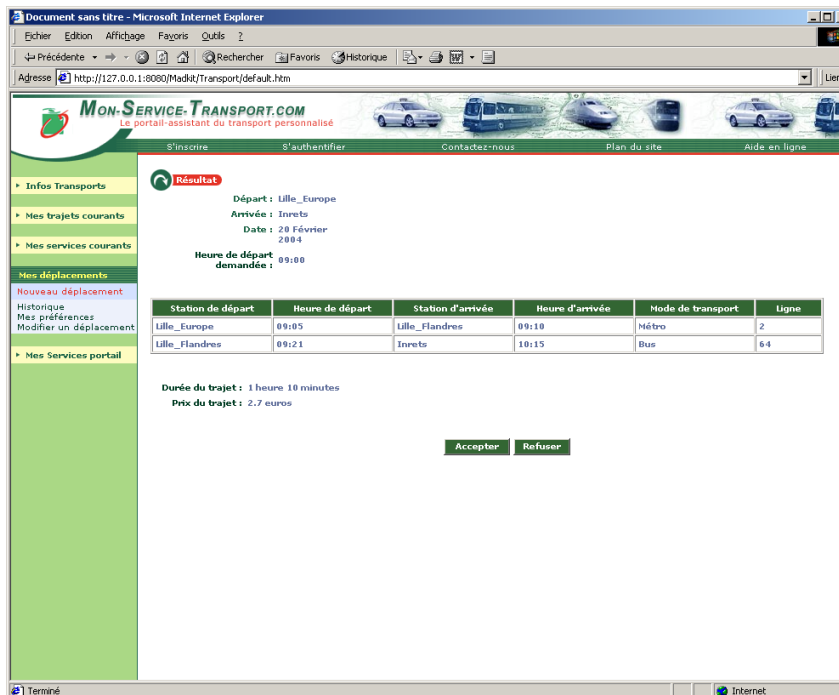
Document sans titre - Microsoft Internet Explorer

Fichier Edition Affichage Favoris Outils ?

Précédente Rechercher Favoris Historique

Adresse http://127.0.0.1:8080/Madkit/Transport/default.htm

Lien

MON-SERVICE-TRANSPORT.COM
Le portail-assistant du transport personnalisé

S'inscrire S'authentifier Contactez-nous Plan du site Aide en ligne

Infos Transports

Mes trajets courants

Mes services courants

Mes déplacements
Nouveau déplacement
Historique
Mes préférences
Modifier un déplacement

Mes Services portail

Résultat

Départ : Lille_Europe
Arrivée : Inrets
Date : 20 Février 2004
Heure de départ demandée : 09:00

| Station de départ | Heure de départ | Station d'arrivée | Heure d'arrivée | Mode de transport | Ligne |
|---|---|---|---|---|---|
| Lille_Europe | 09:05 | Lille_Flandres | 09:10 | Métro | 2 |
| Lille_Flandres | 09:21 | Inrets | 10:15 | Bus | 64 |

Durée du trajet : 1 heure 10 minutes
Prix du trajet : 2.7 euros

Accepter Refuser

Terminé

Internet